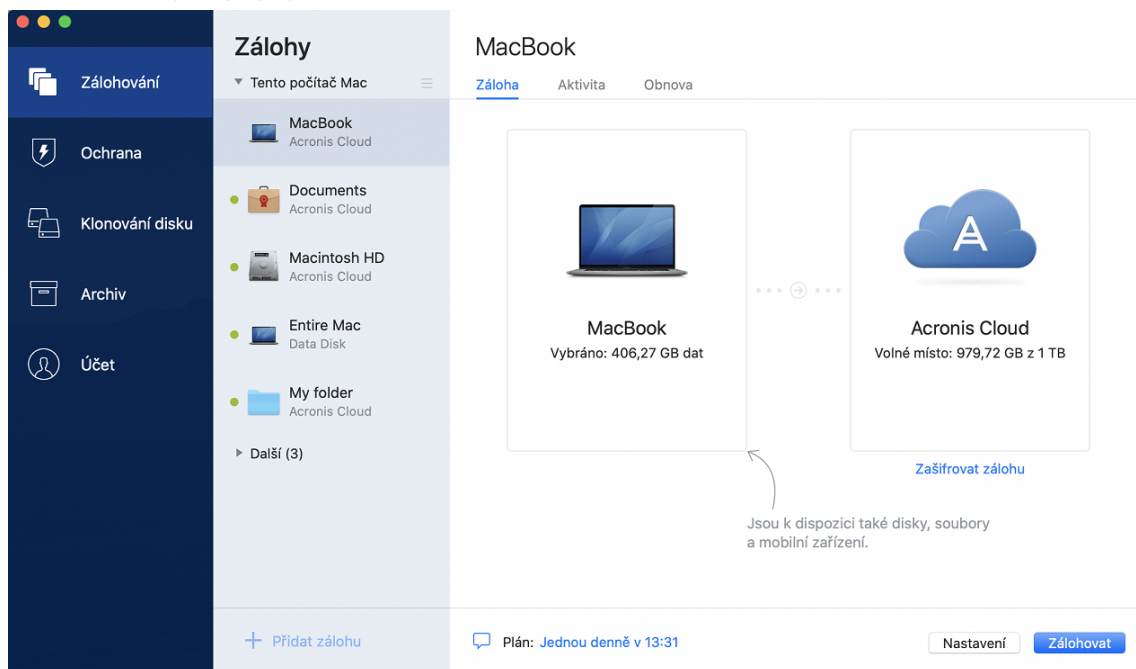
Zálohování

Ochrana

Klonování disku

Archiv

Účet

Zálohy

Tento počítač Mac

MacBook
Acronis Cloud

Documents
Acronis Cloud

Macintosh HD
Acronis Cloud

Entire Mac
Data Disk

My folder
Acronis Cloud

Další (3)

+ Přidat zálohu

MacBook

Záloha Aktivita Obnova

MacBook
Vybráno: 406,27 GB dat

A

Acronis Cloud
Volné místo: 979,72 GB z 1 TB

Zašifrovat zálohu

Jsou k dispozici také disky, soubory a mobilní zařízení.

Plán: Jednou denně v 13:31

Nastavení

Zálohovat